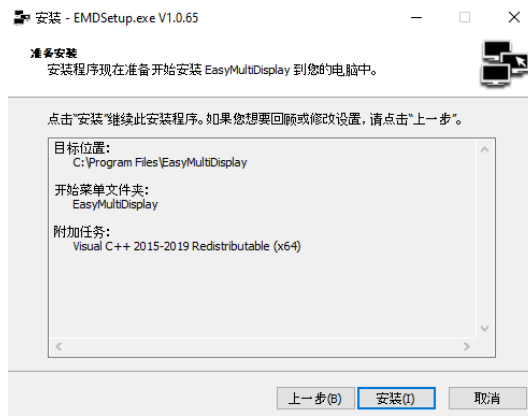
安装 - EMDSetup.exe V1.0.65

准备安装
安装程序现在准备开始安装 EasyMultiDisplay 到您的电脑中。

点击"安装"继续此安装程序。如果您想要回顾或修改设置，请点击"上一步"。

目标位置:
C:\Program Files\EasyMultiDisplay

开始菜单文件夹:
EasyMultiDisplay

附加任务:
Visual C++ 2015-2019 Redistributable (x64)

上一步(B) 安装(I) 取消